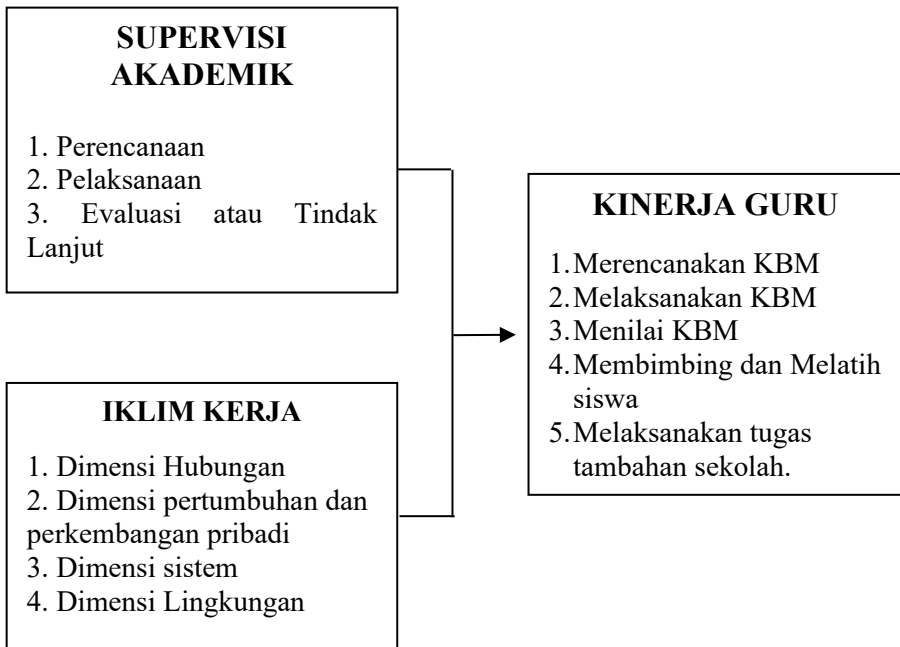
SUPERVISI AKADEMIK

1. Perencanaan
2. Pelaksanaan
3. Evaluasi atau Tindak Lanjut

IKLIM KERJA

1. Dimensi Hubungan
2. Dimensi pertumbuhan dan perkembangan pribadi
3. Dimensi sistem
4. Dimensi Lingkungan

KINERJA GURU

1. Merencanakan KBM
2. Melaksanakan KBM
3. Menilai KBM
4. Membimbing dan Melatih siswa
5. Melaksanakan tugas tambahan sekolah.